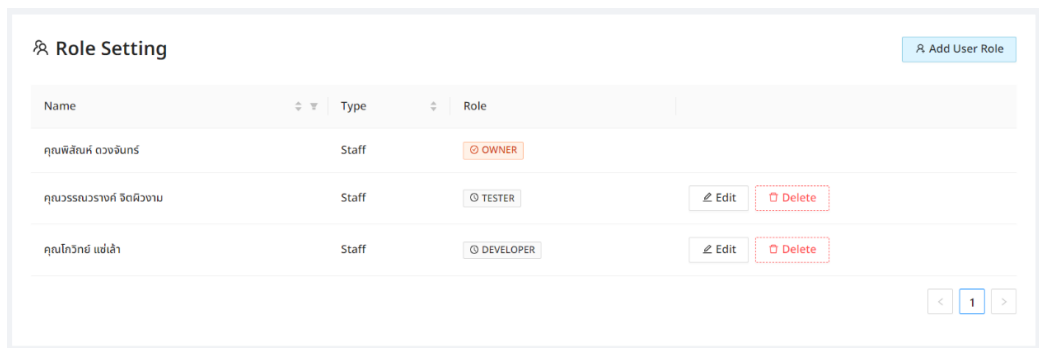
Role Setting

Add User Role

| Name | Type | Role | |
|---|---|---|---|
| คุณพิสัณห์ ดวงจันทร์ | Staff | OWNER | |
| คุณวรรณวรางค์ จิตผิวงาม | Staff | TESTER | Edit Delete |
| คุณโกวิทย์ แซ่เล้า | Staff | DEVELOPER | Edit Delete |

< 1 >